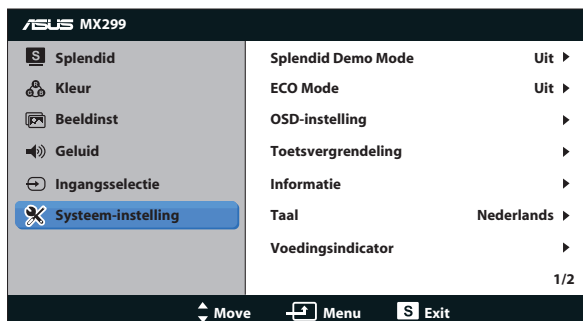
ASUS MX299

S Splendid
Kleur
Beeldinst
Geluid
Ingangsselectie
Systeem-instelling

Splendid Demo Mode Uit ▶
ECO Mode Uit ▶
OSD-instelling ▶
Toetsvergrendeling ▶
Informatie ▶
Taal Nederlands ▶
Voedingsindicator ▶
1/2

Move Menu S Exit